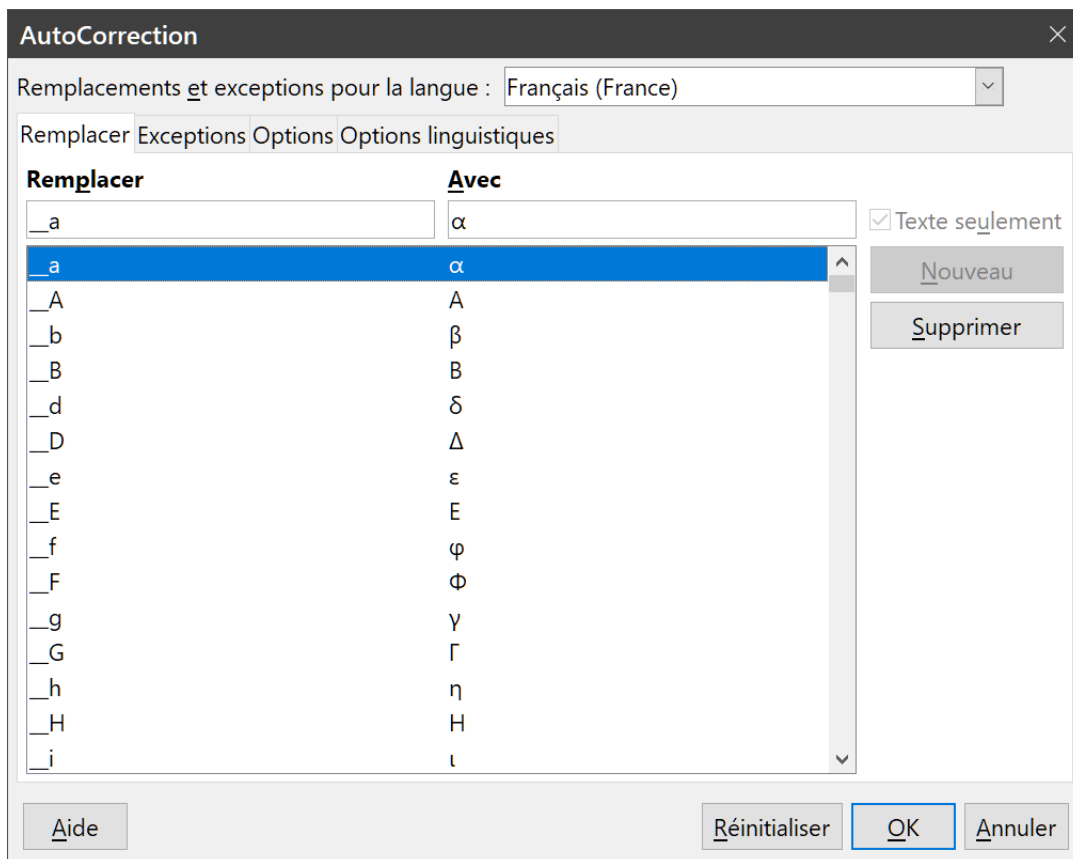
AutoCorrection

Remplacements et exceptions pour la langue : Français (France)

Remplacer Exceptions Options Options linguistiques

| Remplacer | Avec |
|---|---|
| __a | α |
| __a | α |
| __A | Α |
| __b | β |
| __B | Β |
| __d | δ |
| __D | Δ |
| __e | ε |
| __E | Ε |
| __f | φ |
| __F | Φ |
| __g | γ |
| __G | Γ |
| __h | η |
| __H | Η |
| __i | ι |

Texte seulement

Nouveau

Supprimer

Aide

Réinitialiser

OK

Annuler